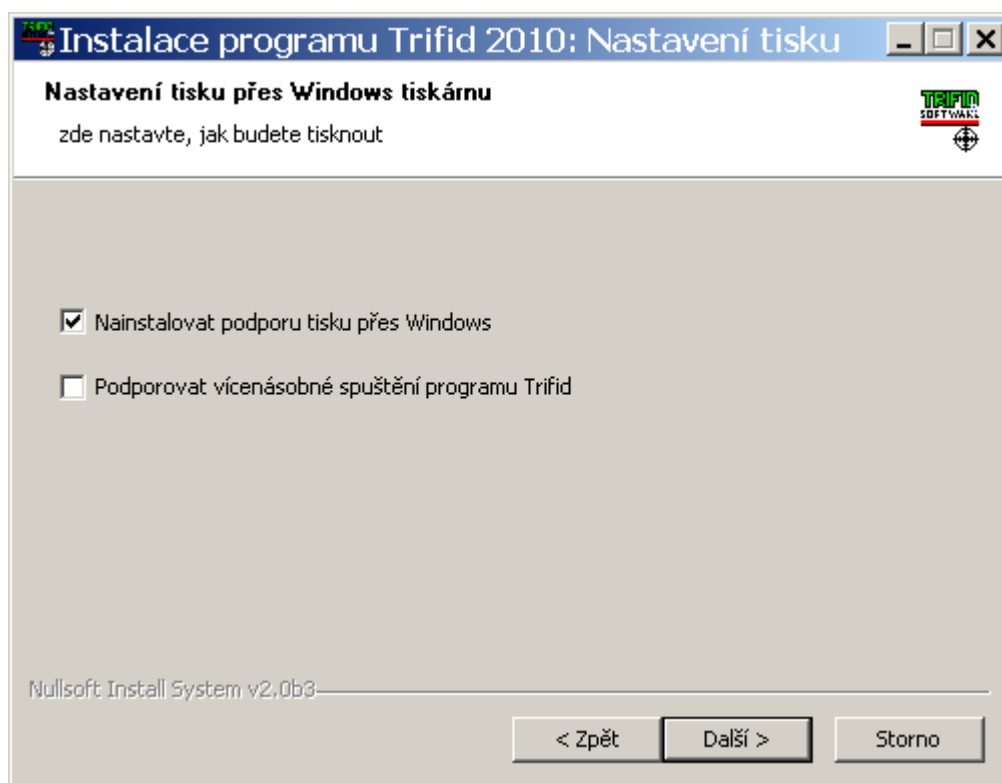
Instalace programu Trifid 2010: Nastavení tisku

Nastavení tisku přes Windows tiskárnu

zde nastavte, jak budete tisknout

TRIFID SOFTWARE

Nainstalovat podporu tisku přes Windows

Podporovat vícenásobné spuštění programu Trifid

Nullsoft Install System v2.0b3

< Zpět

Další >

Storno